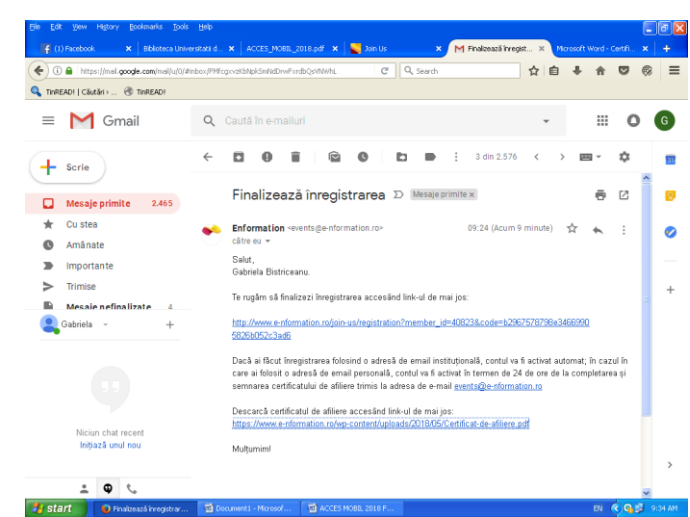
File Edit View History Bookmarks Tools Help

(1) Facebook | Biblioteca Universitatii d... | ACCES_MOBIL_2018.pdf | Join Us | Finalizează înregist... | Microsoft Word - Certifi... | +

https://mail.google.com/mail/u/0/#inbox/FMfcgxvzKbNpkSmNdDrwFxndbQsVNWhL | Search

TinREAD! | Căutări › ... | TinREAD!

Gmail

Caută în e-mailuri

3 din 2.576

Scrie

Mesaje primite 2.465
Cu stea
Amânate
Importante
Trimise
Mesaje nefinalizate 4

Gabriela

Niciun chat recent
Inițiază unul nou

Finalizează înregistrarea Mesaje primite ×

Enformation <events@e-nformation.ro> 09:24 (Acum 9 minute)
către eu

Salut,
Gabriela Bistriceanu.

Te rugăm să finalizezi înregistrarea accesând link-ul de mai jos:

http://www.e-nformation.ro/join-us/registration?member_id=40823&code=b2967578798e3466990 5826b052c3ad6

Dacă ai făcut înregistrarea folosind o adresă de email instituțională, contul va fi activat automat; în cazul în care ai folosit o adresă de email personală, contul va fi activat în termen de 24 de ore de la completarea și semnarea certificatului de afiliere trimis la adresa de e-mail events@e-nformation.ro

Descarcă certificatul de afiliere accesând link-ul de mai jos:
https://www.e-nformation.ro/wp-content/uploads/2018/05/Certificat-de-afiliere.pdf

Mulțumim!

start | Finalizează înregistrar... | Document1 - Microsof... | ACCES MOBIL 2018 F... | EN | 9:34 AM